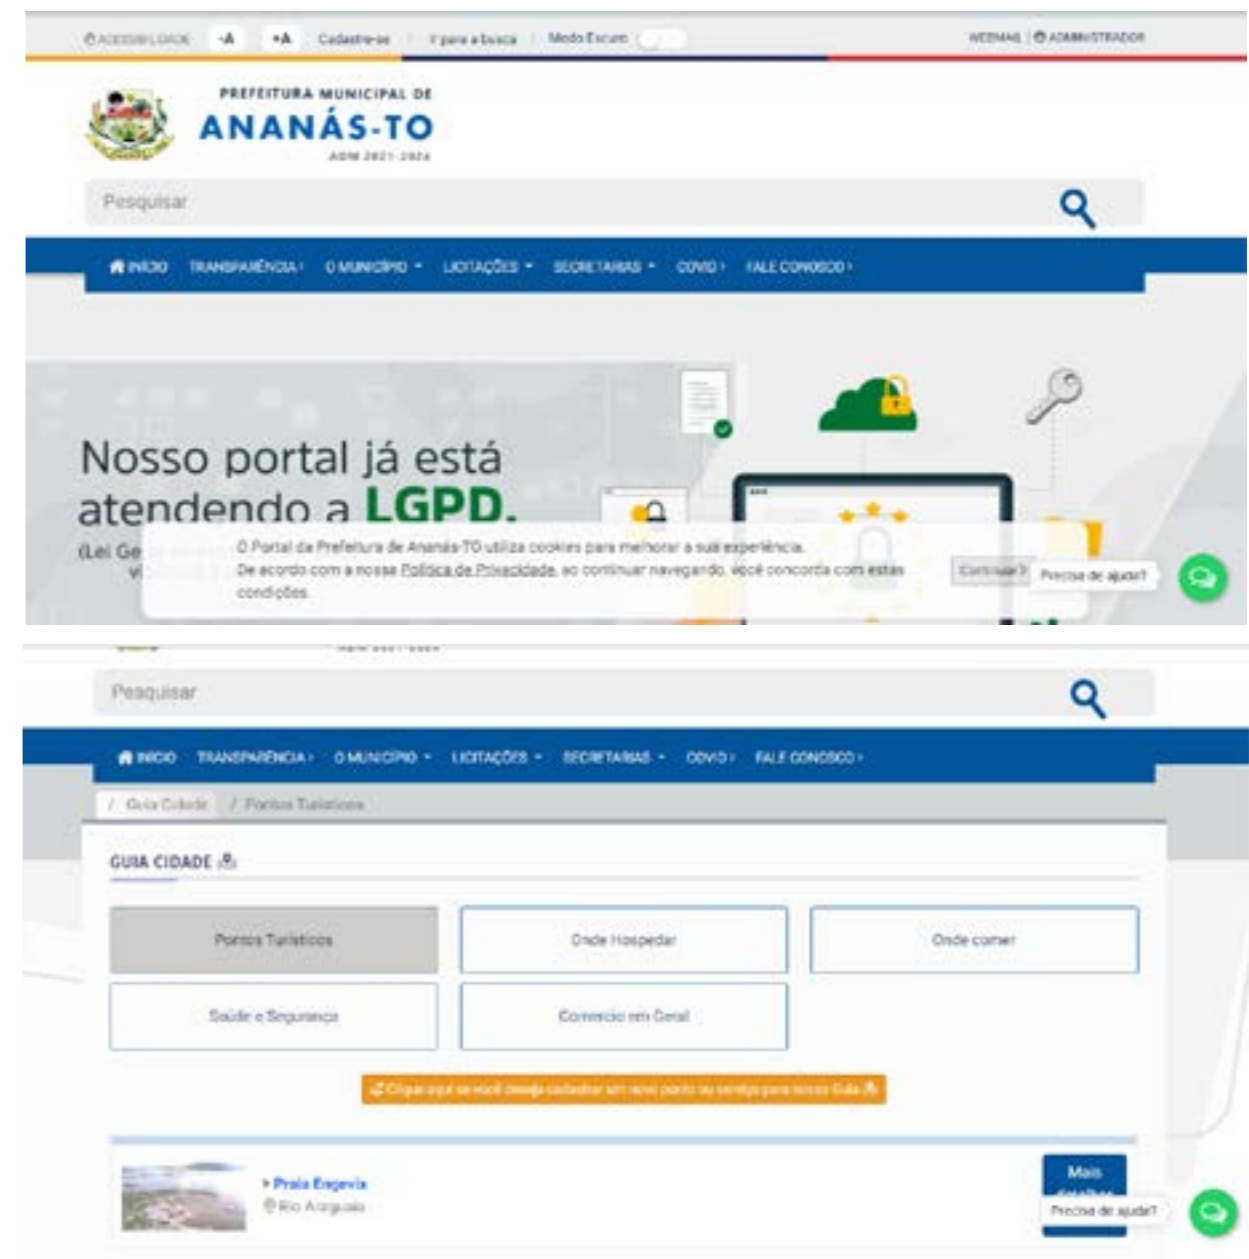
ACESSIBILIDADE -A +A Cadastre-se Ir para a busca Modo Escuro

WEBMAIL | ADMINISTRADOR

PREFEITURA MUNICIPAL DE
ANANÁS-TO
ADM 2021-2024

Pesquisar

INÍCIO TRANSPARÊNCIA O MUNICÍPIO LICITAÇÕES SECRETARIAS COVID FALE CONOSCO

Nosso portal já está atendendo a LGPD.

(Lei Ge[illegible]

O Portal da Prefeitura de Ananás-TO utiliza cookies para melhorar a sua experiência. De acordo com a nossa Política de Privacidade, ao continuar navegando, você concorda com estas condições.

Continuar?

Precisa de ajuda?

Pesquisar

INÍCIO TRANSPARÊNCIA O MUNICÍPIO LICITAÇÕES SECRETARIAS COVID FALE CONOSCO

/ Guia Cidade / Pontos Turísticos

GUIA CIDADE

| Pontos Turísticos | Onde Hospedar | Onde comer |
|---|---|---|
| Saúde e Segurança | Comercio em Geral | |

Clique aqui se você deseja cadastrar um novo ponto ou serviço para nosso Guia

Praia Engevix
Rio Araguaia

Mais

Precisa de ajuda?